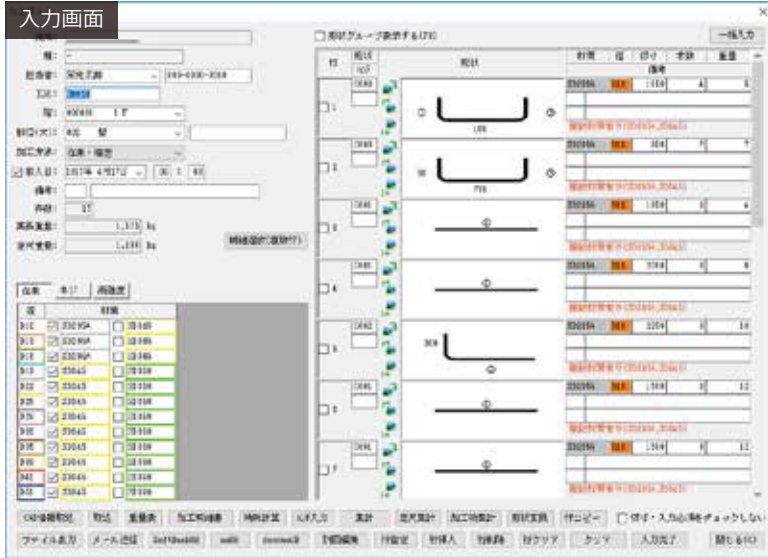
入力画面

×

形状グループ表示する(F8)

一括入力

担当者: 荒牧 正雄

工区: 38658

備考:

件数: 37

実長重量: 1,373 kg

定尺重量: 1,538 kg

加工帳

行

形状

材質

径

切寸

本数

重量

1

2

3

4

5

6

7

D10

D13

D16

D19

D22

D25

D29

D32

D35

D38

D41

D51

SD295A

SD345

SD390

1

2

3

4

5

6

7

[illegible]

切寸・入力必須をチェックしない

ファイル出力

メール送信

入力完了

閉じる(C)